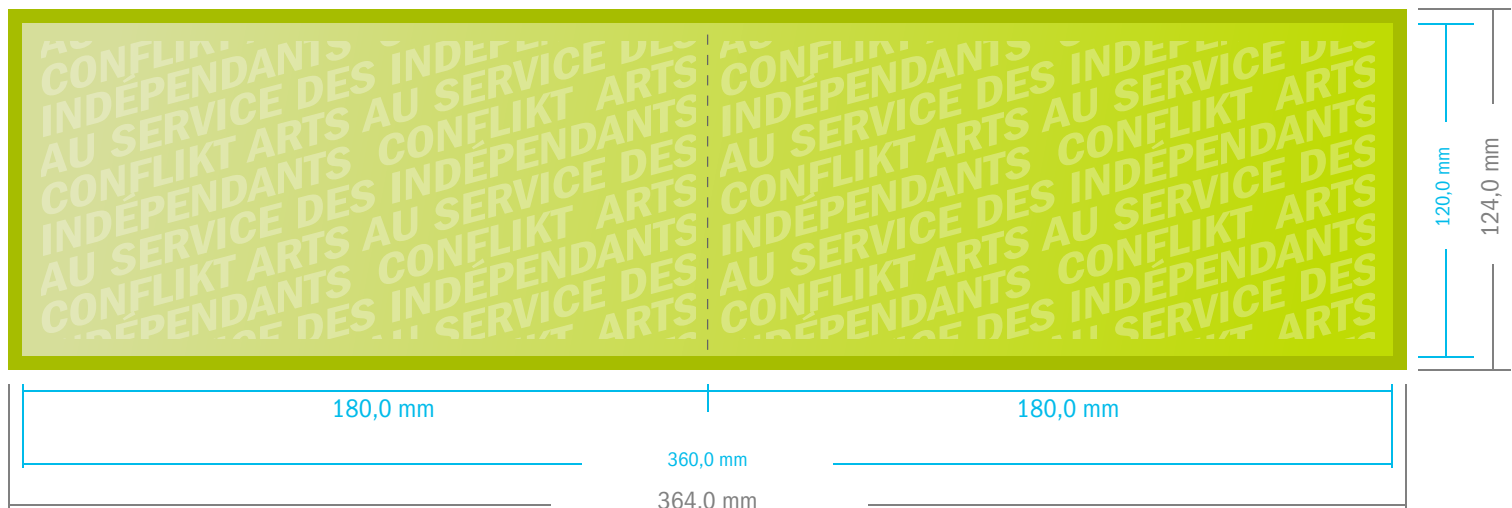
CONFLIKT ARTS AU SERVICE DES INDÉPENDANTS CONFLIKT ARTS AU SERVICE DES INDÉPENDANTS
AU SERVICE DES INDÉPENDANTS CONFLIKT ARTS AU SERVICE DES INDÉPENDANTS CONFLIKT ARTS
CONFLIKT ARTS AU SERVICE DES INDÉPENDANTS CONFLIKT ARTS AU SERVICE DES INDÉPENDANTS

CONFLIKT ARTS AU SERVICE DES INDÉPENDANTS CONFLIKT ARTS AU SERVICE DES INDÉPENDANTS
AU SERVICE DES INDÉPENDANTS CONFLIKT ARTS AU SERVICE DES INDÉPENDANTS CONFLIKT ARTS
CONFLIKT ARTS AU SERVICE DES INDÉPENDANTS CONFLIKT ARTS AU SERVICE DES INDÉPENDANTS

120,0 mm
124,0 mm
180,0 mm
180,0 mm
360,0 mm
364,0 mm